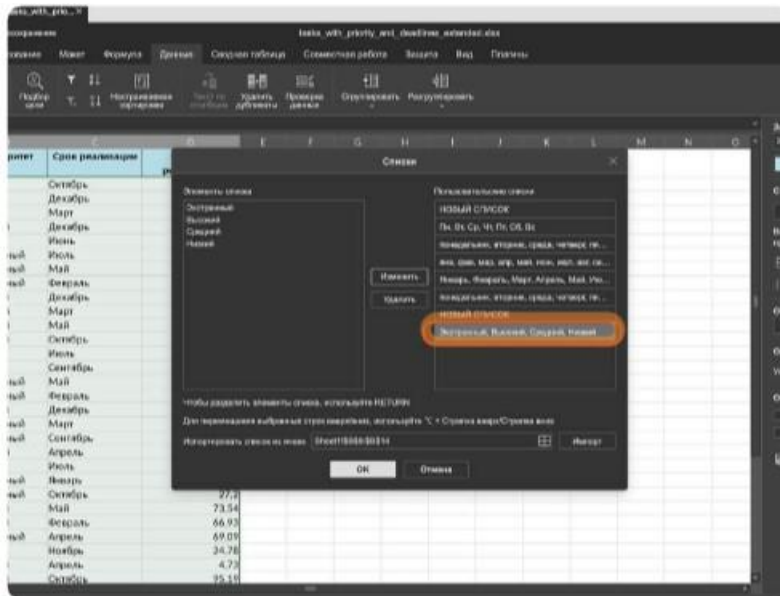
tasks_with_prio...

tasks_with_priority_and_deadlines_extended.xlsx

Макет Формула Данные Сводная таблица Совместная работа Защита Вид Плагины

Подбор цели Настраиваемая сортировка Текст по столбцам Удалить дубликаты Проверка данных Сгруппировать Разгруппировать

C D E F G H I J K L M N O

ритет Срок реализации

Октябрь
Декабрь
Март
Декабрь
Июнь
Июль
Май
Февраль
Декабрь
Март
Май
Октябрь
Июнь
Сентябрь
Май
Февраль
Декабрь
Март
Сентябрь
Апрель
Июль
Январь
Октябрь
Май
Февраль
Апрель
Ноябрь
Апрель
Октябрь

27,2
73,54
66,93
69,09
24,78
4,73
95,19

Списки

Элементы списка
Экстренный
Высокий
Средний
Низкий

Пользовательские списки
НОВЫЙ СПИСОК
Пн, Вт, Ср, Чт, Пт, Сб, Вс
понедельник, вторник, среда, четверг, пя...
янв, фев, мар, апр, май, июн, июл, авг, се...
Январь, Февраль, Март, Апрель, Май, Ию...
понедельник, вторник, среда, четверг, пя...
НОВЫЙ СПИСОК
Экстренный, Высокий, Средний, Низкий

Изменить
Удалить

Чтобы разделить элементы списка, используйте RETURN

Для перемещения выбранных строк вверх/вниз, используйте ⌥ + Стрелка вверх/Стрелка вниз

Импортировать список из ячеек: Sheet1!$B$8:$B$14

Импорт

ОК Отмена